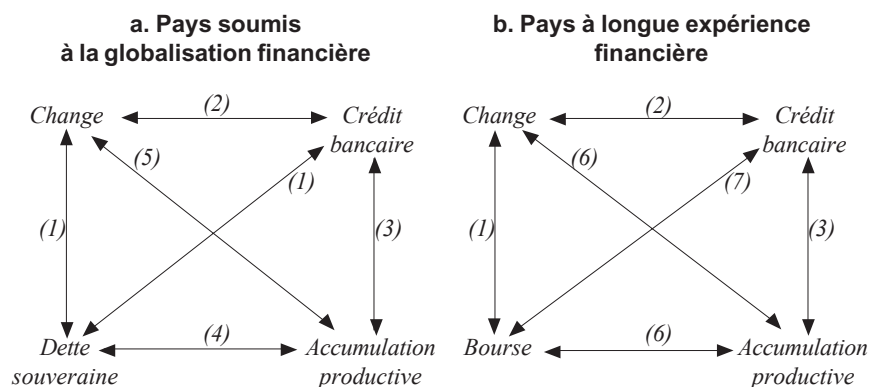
a. Pays soumis à la globalisation financière

Change
(2)
Crédit bancaire
(5)
(1)
(1)
(3)
Dette souveraine
(4)
Accumulation productive

b. Pays à longue expérience financière

Change
(2)
Crédit bancaire
(6)
(7)
(1)
(3)
Bourse
(6)
Accumulation productive